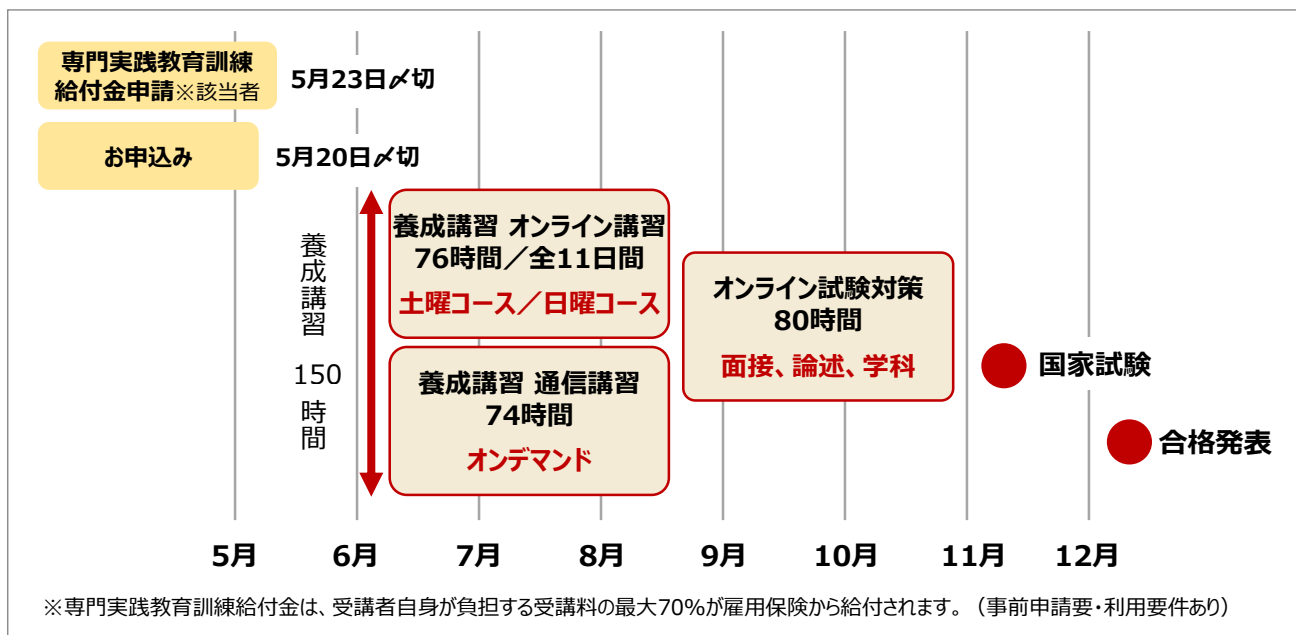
専門実践教育訓練給付金申請※該当者

5月23日〆切

お申込み

5月20日〆切

養成講習 150時間

養成講習 オンライン講習
76時間／全11日間
土曜コース／日曜コース

養成講習 通信講習
74時間
オンデマンド

オンライン試験対策
80時間
面接、論述、学科

国家試験

合格発表

5月 6月 7月 8月 9月 10月 11月 12月

※専門実践教育訓練給付金は、受講者自身が負担する受講料の最大70%が雇用保険から給付されます。（事前申請要・利用要件あり）